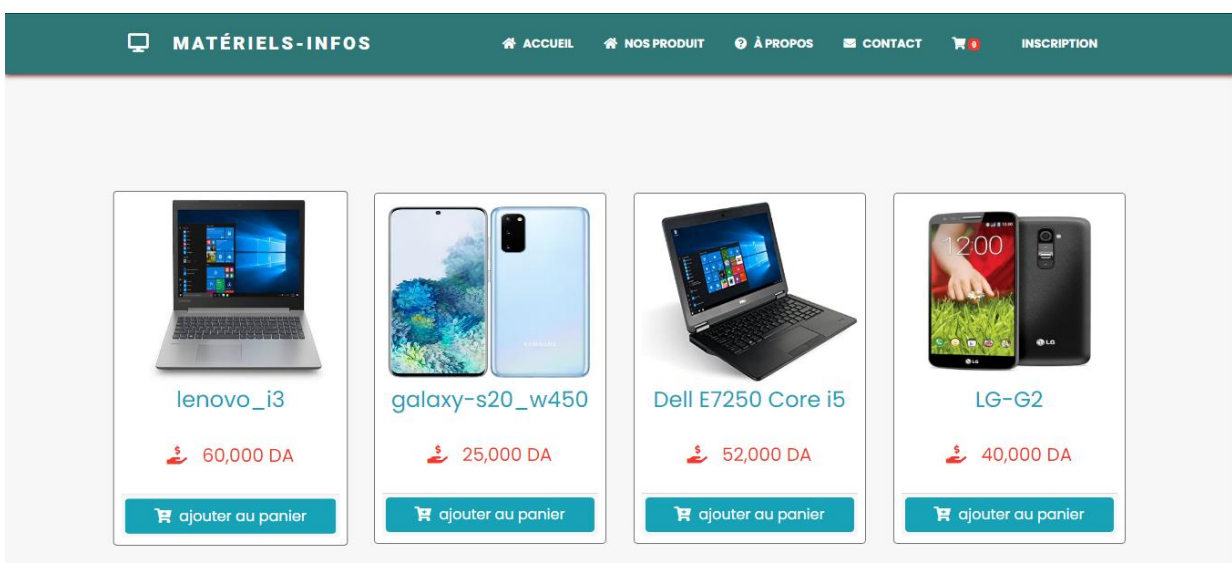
MATÉRIELS-INFOS

ACCUEIL NOS PRODUIT À PROPOS CONTACT 0 INSCRIPTION

lenovo_i3
60,000 DA
ajouter au panier

galaxy-s20_w450
25,000 DA
ajouter au panier

Dell E7250 Core i5
52,000 DA
ajouter au panier

LG-G2
40,000 DA
ajouter au panier